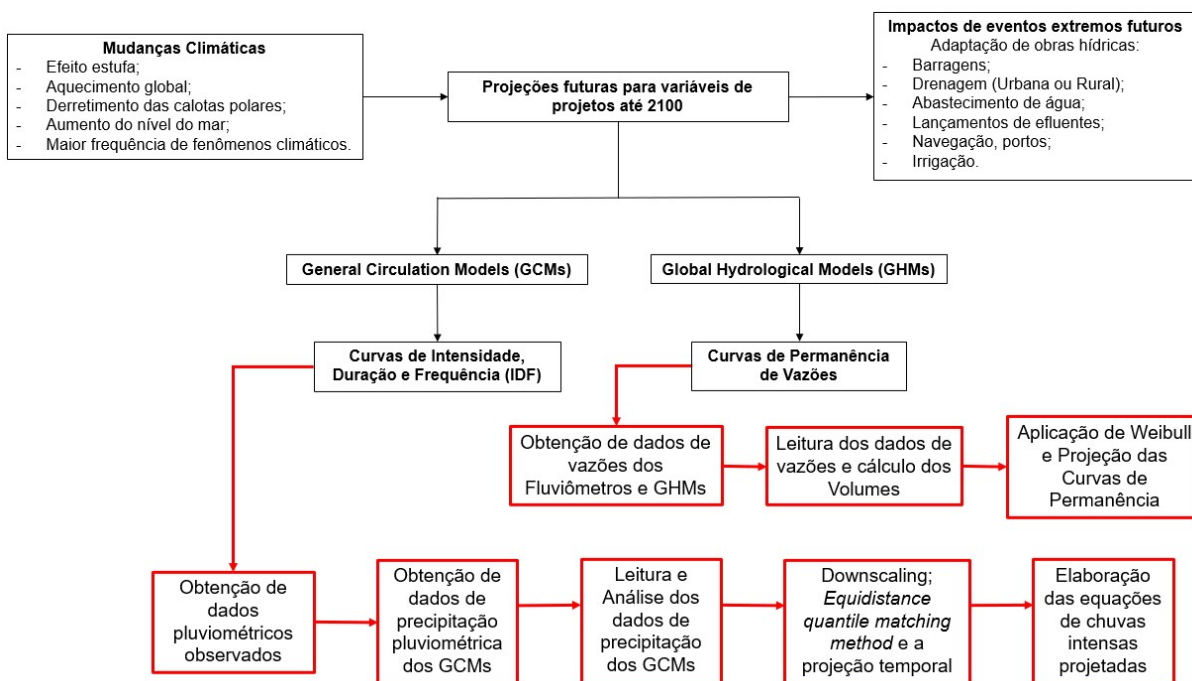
**Mudanças Climáticas**
- Efeito estufa;
- Aquecimento global;
- Derretimento das calotas polares;
- Aumento do nível do mar;
- Maior frequência de fenômenos climáticos.

**Projeções futuras para variáveis de projetos até 2100**

**Impactos de eventos extremos futuros**
Adaptação de obras hídricas:
- Barragens;
- Drenagem (Urbana ou Rural);
- Abastecimento de água;
- Lançamentos de efluentes;
- Navegação, portos;
- Irrigação.

**General Circulation Models (GCMs)**

**Global Hydrological Models (GHMs)**

**Curvas de Intensidade, Duração e Frequência (IDF)**

**Curvas de Permanência de Vazões**

Obtenção de dados de vazões dos Fluviômetros e GHMs

Leitura dos dados de vazões e cálculo dos Volumes

Aplicação de Weibull e Projeção das Curvas de Permanência

Obtenção de dados pluviométricos observados

Obtenção de dados de precipitação pluviométrica dos GCMs

Leitura e Análise dos dados de precipitação dos GCMs

Downscaling; *Equidistance quantile matching method* e a projeção temporal

Elaboração das equações de chuvas intensas projetadas